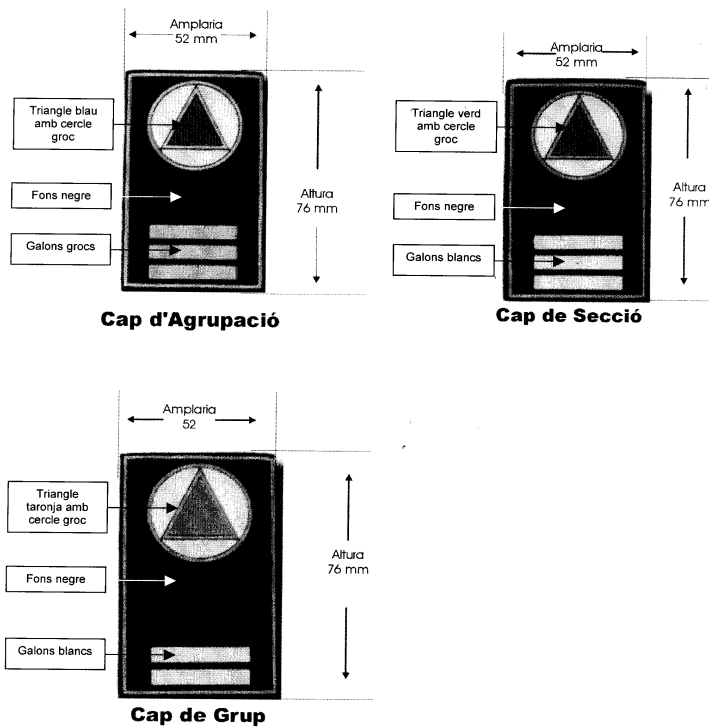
Amplaria
52 mm

Triangle blau amb cercle groc

Fons negre

Galons grocs

Altura
76 mm

Cap d'Agrupació

Amplaria
52 mm

Triangle verd amb cercle groc

Fons negre

Galons blancs

Altura
76 mm

Cap de Secció

Amplaria
52

Triangle taronja amb cercle groc

Fons negre

Galons blancs

Altura
76 mm

Cap de Grup